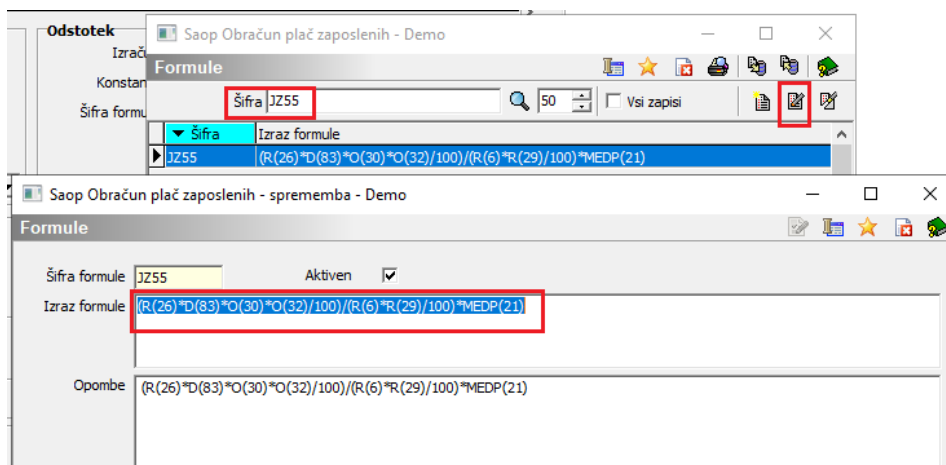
Odstotek
Izrač
Konstan
Šifra formu

Saop Obračun plač zaposlenih - Demo
Formule
Šifra JZ55
50
Vsi zapisi
Šifra | Izraz formule
JZ55 | (R(26)*D(83)*O(30)*O(32)/100)/(R(6)*R(29)/100)*MEDP(21)

Saop Obračun plač zaposlenih - sprememba - Demo
Formule
Šifra formule JZ55
Aktiven
Izraz formule (R(26)*D(83)*O(30)*O(32)/100)/(R(6)*R(29)/100)*MEDP(21)
Opombe (R(26)*D(83)*O(30)*O(32)/100)/(R(6)*R(29)/100)*MEDP(21)